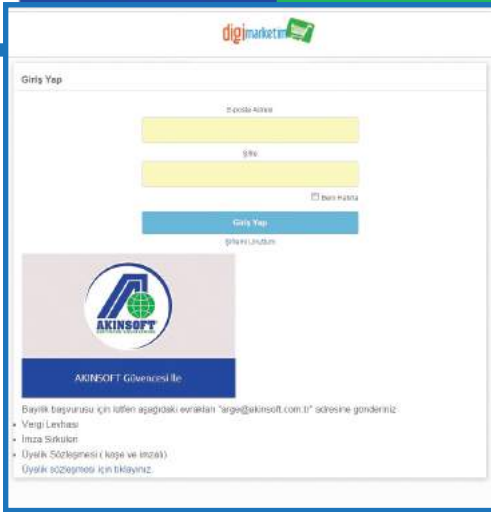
digimarketim

Giriş Yap

E-posta Adresi

Şifre

Beni Hatırla

Giriş Yap

Şifremi Unuttum

AKINSOFT

AKINSOFT Güvencesi İle

Bayilik başvurusu için lütfen aşağıdaki evrakları "arge@akinsoft.com.tr" adresine gönderiniz

• Vergi Levhası
• İmza Sirküleri
• Üyelik Sözleşmesi ( kaşe ve imzalı)

Üyelik sözleşmesi için tıklayınız.